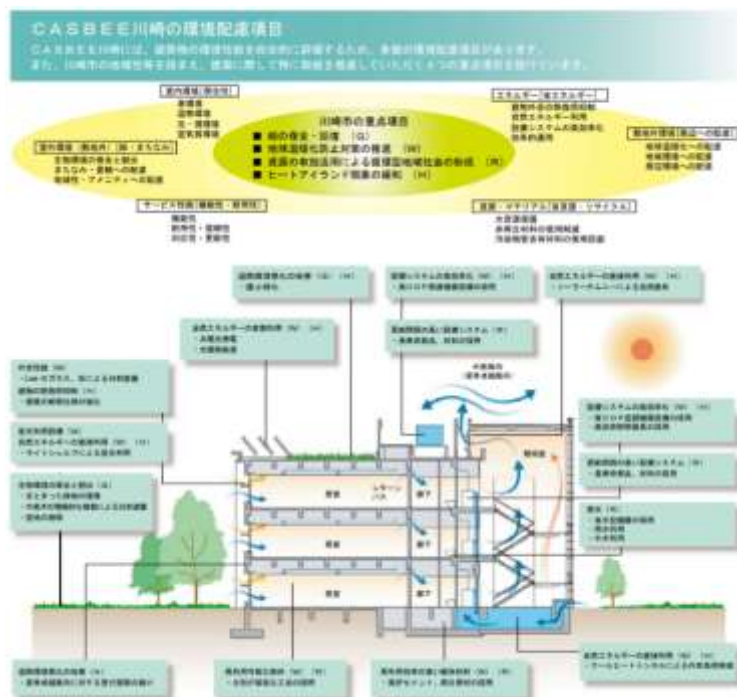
CASBEE川崎の環境配慮項目

CASBEE川崎には、建築物の環境性能を総合的に評価するため、多数の環境配慮項目があります。また、川崎市の地域性等を踏まえ、建築に際して特に配慮を推進していただく4つの重点項目を設けています。

室内環境（居住性）
音環境
温熱環境
光・視環境
空気質環境

室外環境（敷地内）（地・まちなみ）
生物環境の保全と創出
まちなみ・景観への配慮
地域性・アメニティへの配慮

サービス性能（機能性・耐用性）
機能性
耐用性・信頼性
対応性・更新性

川崎市の重点項目
■ 緑の保全・回復 (Q)
■ 地球温暖化防止対策の推進 (LR)
■ 資源の有効活用による循環型地域社会の形成 (R)
■ ヒートアイランド現象の緩和 (H)

エネルギー（省エネルギー）
建物外皮の熱負荷抑制
自然エネルギー利用
設備システムの高効率化
効率的運用

敷地外環境（周辺への配慮）
地球温暖化への配慮
地域環境への配慮
周辺環境への配慮

資源・マテリアル（資源循環・リサイクル）
水資源保護
非再生材料の使用削減
汚染物質含有材料の使用回避

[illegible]

吹抜
階段
廊下
客室
レターン
ダクト
外気取り入れ（省エネ換気）

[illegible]